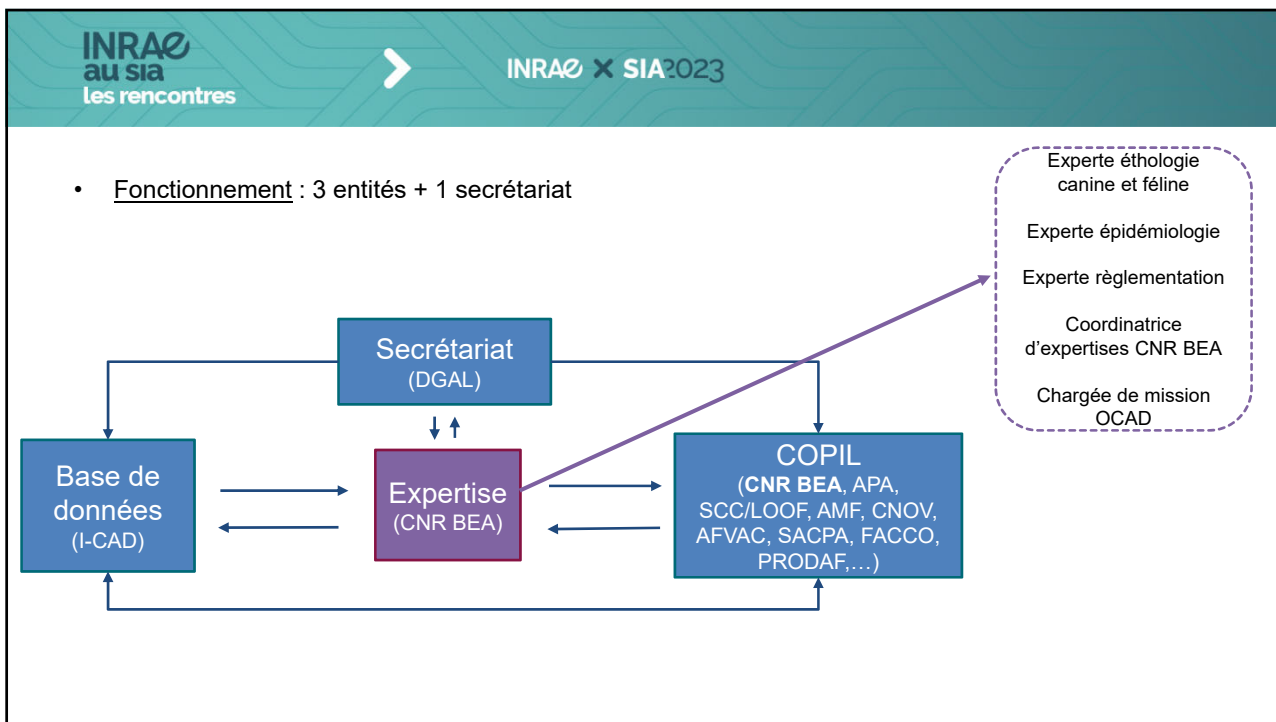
INRAE au sia les rencontres

INRAE × SIA2023

• Fonctionnement : 3 entités + 1 secrétariat

Experte éthologie canine et féline

Experte épidémiologie

Experte règlementation

Coordinatrice d'expertises CNR BEA

Chargée de mission OCAD

Secrétariat
(DGAL)

Base de données
(I-CAD)

Expertise
(CNR BEA)

COPIL
(**CNR BEA**, APA, SCC/LOOF, AMF, CNOV, AFVAC, SACPA, FACCO, PRODAF,…)